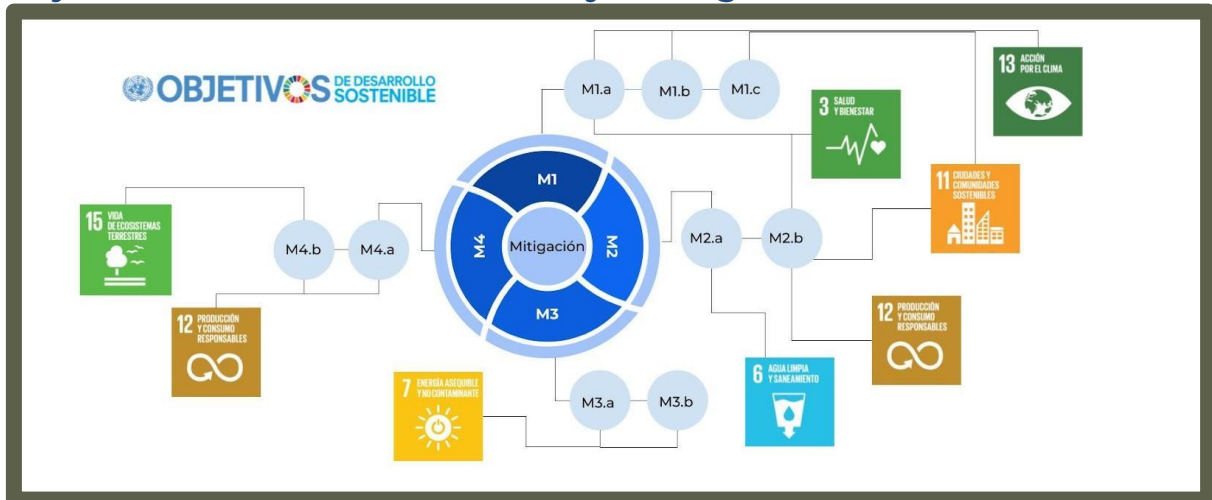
OBJETIVOS DE DESARROLLO SOSTENIBLE

M1.a
M1.b
M1.c

13 ACCIÓN POR EL CLIMA

3 SALUD Y BIENESTAR

11 CIUDADES Y COMUNIDADES SOSTENIBLES

15 VIDA DE ECOSISTEMAS TERRESTRES

M4.b
M4.a

M1
M4
Mitigación
M2
M3

M2.a
M2.b

12 PRODUCCIÓN Y CONSUMO RESPONSABLES

12 PRODUCCIÓN Y CONSUMO RESPONSABLES

7 ENERGÍA ASEQUIBLE Y NO CONTAMINANTE

M3.a
M3.b

6 AGUA LIMPIA Y SANEAMIENTO